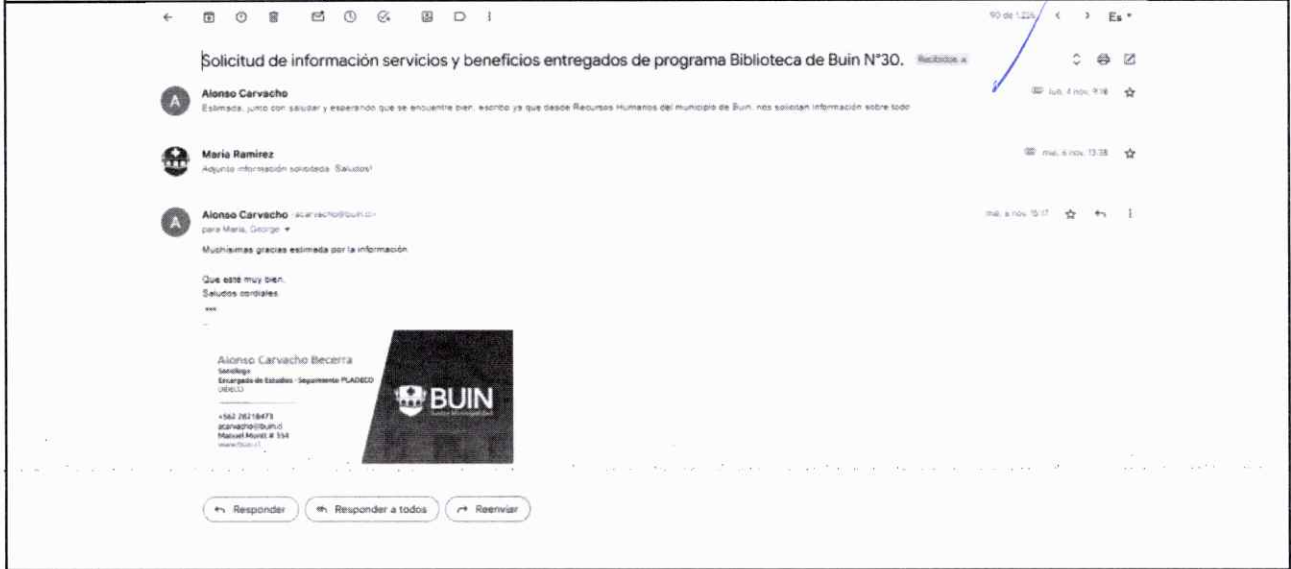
90 de 1.226 Es

Solicitud de información servicios y beneficios entregados de programa Biblioteca de Buin N°30. Recibidos ×

Alonso Carvacho
Estimada, junto con saludar y esperando que se encuentre bien, escribo ya que desde Recursos Humanos del municipio de Buin, nos solicitan información sobre todo
lun, 4 nov, 9:16

Maria Ramirez
Adjunto información solicitada. Saludos!
mar, 5 nov, 13:38

Alonso Carvacho acarvacho@buin.cl
para Maria, George
mar, 5 nov, 15:17

Muchísimas gracias estimada por la información.

Que esté muy bien.
Saludos cordiales.

Alonso Carvacho Becerra
Sociólogo
Encargado de Estudios - Seguimiento PLADECO
DIDECO
+562 28218473
acarvacho@buin.cl
Manuel Montt # 354
www.buin.cl

BUIN
Ilustre Municipalidad

Responder
Responder a todos
Reenviar